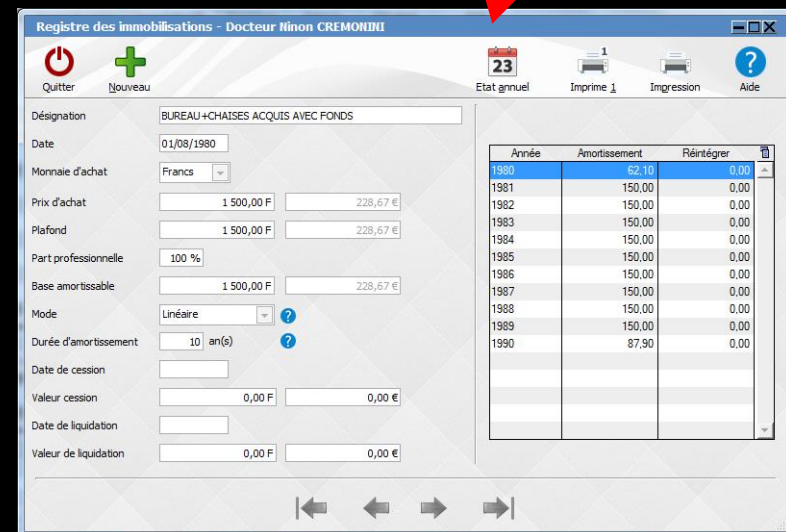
Registre des immobilisations - Docteur Ninon CREMONINI

Quitter
Nouveau
23
Etat annuel
1
Imprime 1
Impression
?
Aide

Désignation BUREAU+CHAISES ACQUIS AVEC FONDS
Date 01/08/1980
Monnaie d'achat Francs
Prix d'achat 1 500,00 F 228,67 €
Plafond 1 500,00 F 228,67 €
Part professionnelle 100 %
Base amortissable 1 500,00 F 228,67 €
Mode Linéaire ?
Durée d'amortissement 10 an(s) ?
Date de cession
Valeur cession 0,00 F 0,00 €
Date de liquidation
Valeur de liquidation 0,00 F 0,00 €

| Année | Amortissement | Réintégrer |
|---|---|---|
| 1980 | 62,10 | 0,00 |
| 1981 | 150,00 | 0,00 |
| 1982 | 150,00 | 0,00 |
| 1983 | 150,00 | 0,00 |
| 1984 | 150,00 | 0,00 |
| 1985 | 150,00 | 0,00 |
| 1986 | 150,00 | 0,00 |
| 1987 | 150,00 | 0,00 |
| 1988 | 150,00 | 0,00 |
| 1989 | 150,00 | 0,00 |
| 1990 | 87,90 | 0,00 |